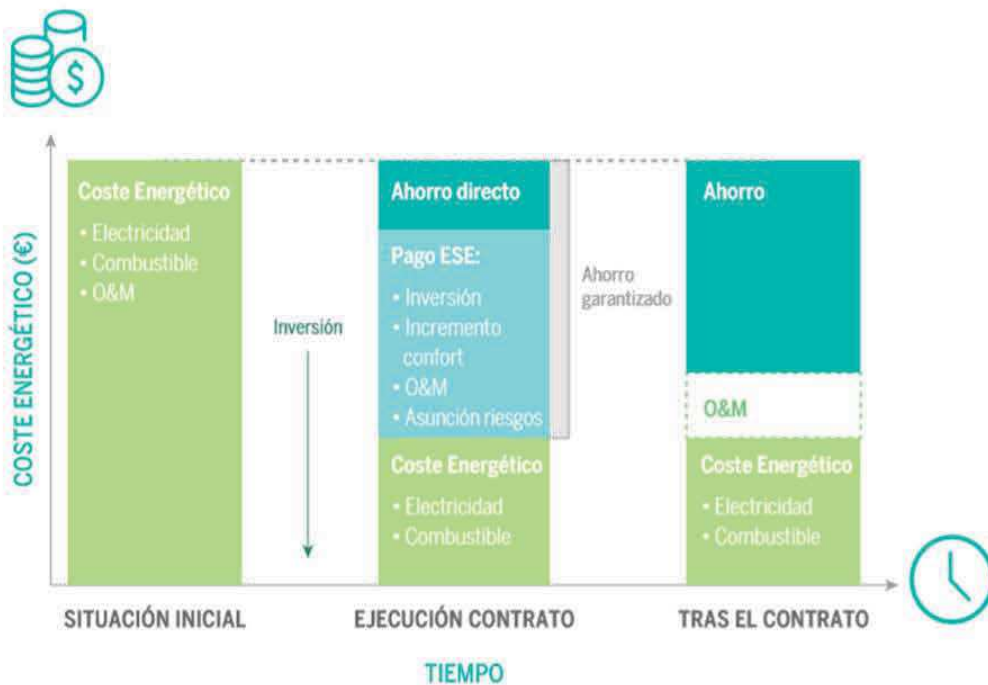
COSTE ENERGÉTICO (€)

Coste Energético
• Electricidad
• Combustible
• O&M

Inversión

Ahorro directo

Pago ESE:
• Inversión
• Incremento confort
• O&M
• Asunción riesgos

Coste Energético
• Electricidad
• Combustible

Ahorro garantizado

Ahorro

O&M

Coste Energético
• Electricidad
• Combustible

SITUACIÓN INICIAL

EJECUCIÓN CONTRATO

TRAS EL CONTRATO

TIEMPO